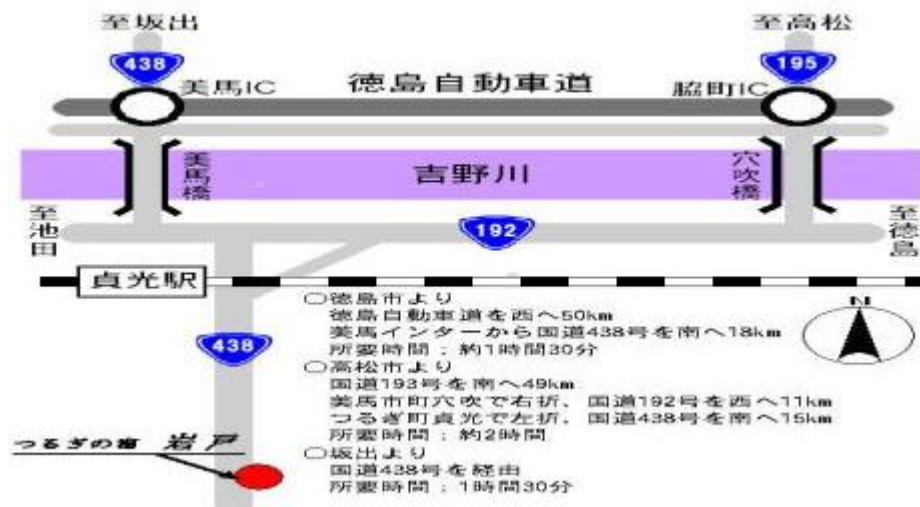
至坂出

至高松

438

195

美馬IC

徳島自動車道

脇町IC

美馬橋

吉野川

穴吹橋

至池田

192

至徳島

貞光駅

○徳島市より
徳島自動車道を西へ50km
美馬インターから国道438号を南へ18km
所要時間：約1時間30分
○高松市より
国道193号を南へ49km
美馬市町穴吹で右折、国道192号を西へ11km
つるぎ町貞光で左折、国道438号を南へ15km
所要時間：約2時間
○坂出より
国道438号を経由
所要時間：1時間30分

N

438

つるぎの宿 岩戸